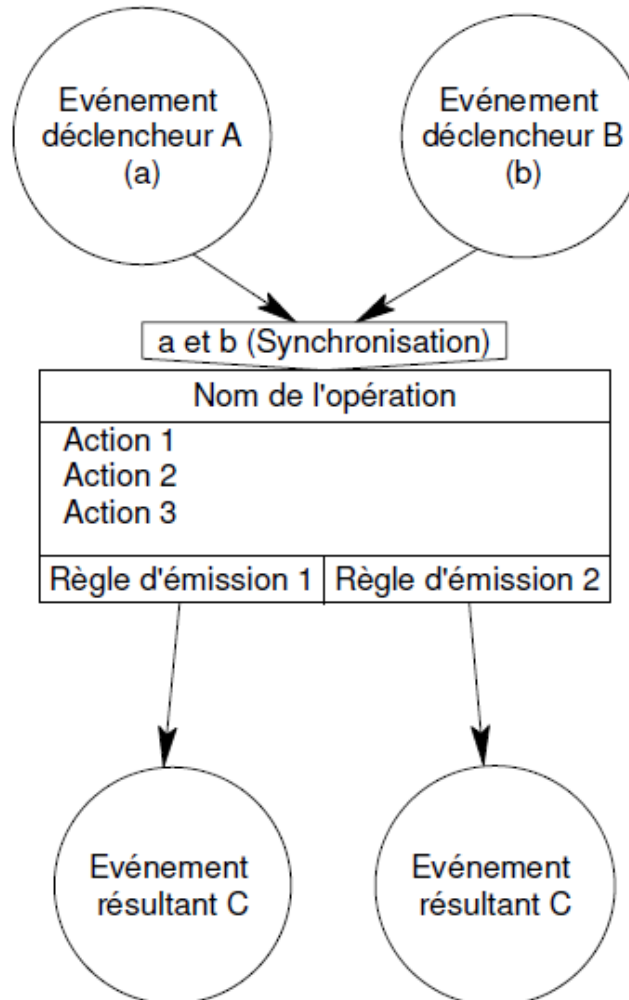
Evénement déclencheur A (a)

Evénement déclencheur B (b)

a et b (Synchronisation)

Nom de l'opération

Action 1
Action 2
Action 3

Règle d'émission 1

Règle d'émission 2

Evénement résultant C

Evénement résultant C